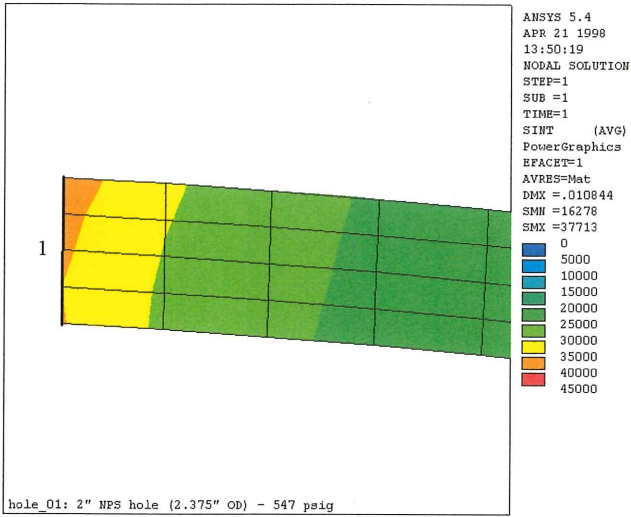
ANSYS 5.4
APR 21 1998
13:50:19
NODAL SOLUTION
STEP=1
SUB =1
TIME=1
SINT (AVG)
PowerGraphics
EFACET=1
AVRES=Mat
DMX =.010844
SMN =16278
SMX =37713

0
5000
10000
15000
20000
25000
30000
35000
40000
45000

1

hole_01: 2" NPS hole (2.375" OD) - 547 psig